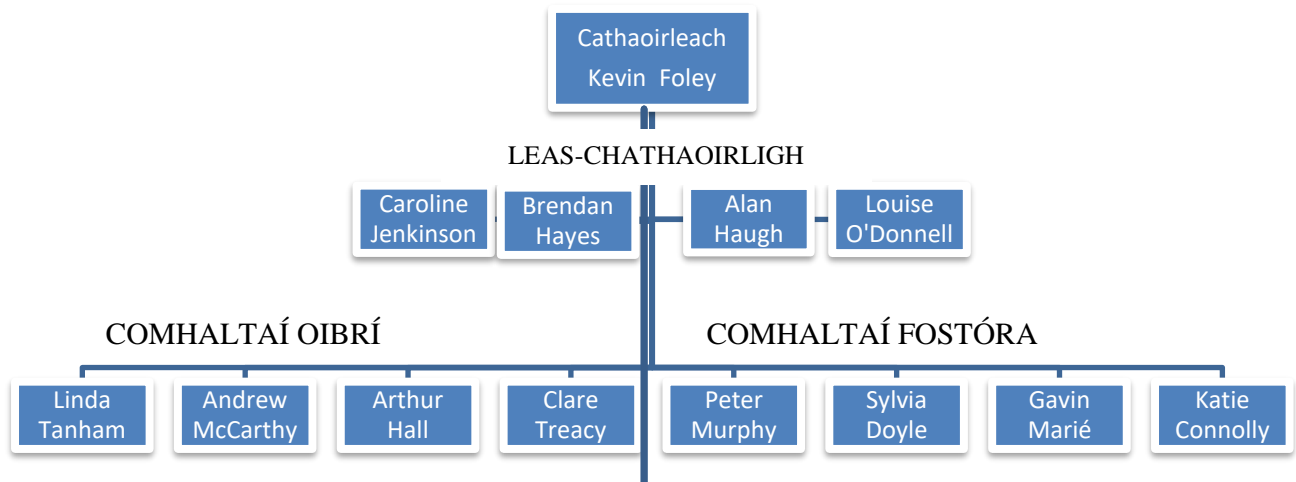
Cathaoirleach
Kevin Foley

LEAS-CHATHAOIRLIGH

Caroline Jenkinson

Brendan Hayes

Alan Haugh

Louise O'Donnell

COMHALTAÍ OIBRÍ

COMHALTAÍ FOSTÓRA

Linda Tanham

Andrew McCarthy

Arthur Hall

Clare Treacy

Peter Murphy

Sylvia Doyle

Gavin Marié

Katie Connolly